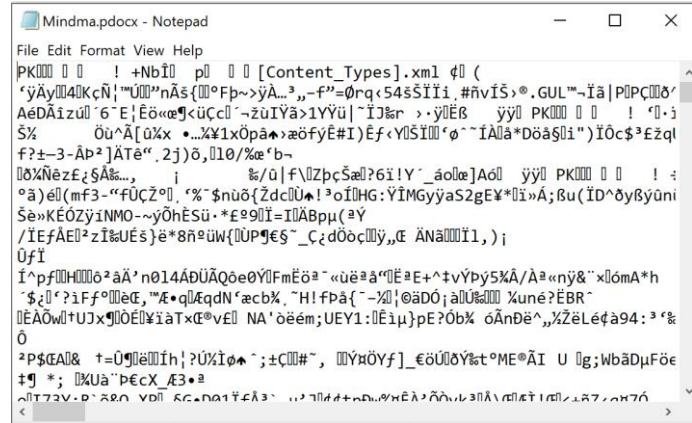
Mindma.pdocx - Notepad

File Edit Format View Help

PK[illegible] ! +NbÎ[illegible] p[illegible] [Content_Types].xml ¢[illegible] (
'ÿÄy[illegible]4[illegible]Kç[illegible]'"Ü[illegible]"nÃš{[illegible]°Fþ~>ÿÀ...³,,-f"=Ørq‹54šŠÏÏi¸#ñvÏŠ›®.GUL™-Ïä|P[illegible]PÇ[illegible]
AéDÃîzú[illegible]6¯Ë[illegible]Êö«œ¶<üÇc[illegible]¯žùIÝä>1YÝü|ˆÏJ&r ›·ÿ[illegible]Ëß ÿÿ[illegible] PK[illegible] ! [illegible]
Š½ Öù^Ã[û¾x •…½¥1xÖpâ↑»äöfýÊ#I)Êf‹YÖŠÏ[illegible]'ø^~ÏÀ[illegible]â*Döàş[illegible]i")ÏÖc$³£zq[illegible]
f?±—3-Âþ²]ÃTê"¸2j)õ,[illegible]10/%œ'b~
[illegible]0¼Ñèz£¿§Ãß…, ¡ &/û|f\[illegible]ZþçŠæ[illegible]?6ï!Y´_áo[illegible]e]Aó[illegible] ÿÿ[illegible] PK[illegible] !
°ã)é[(mf3-"fÛÇŽ°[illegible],'%¯$nùõ{Zdc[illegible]Ù↑!³oÏ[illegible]HG:ÝÏMGyÿaS2gE¥*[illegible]i»Á;ßu(ÏD^ðyßÿûni
Šè»KÉÓZÿïNMO-~ýÕhÈSü·*£º9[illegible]Ï=Ï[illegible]ÃBpµ(ªÝ
/ÏEfÅE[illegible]²zÎ¾UÉš}ë*8ñºüW{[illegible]ÙP¶€§ˆ_Ç¿dÖòç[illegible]ÿ„Œ ÄNã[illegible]Ï1,)¡
ÛfÏ
Î^pf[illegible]H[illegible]ô²àÄ'n014ÂÐÜÃQôeØÝ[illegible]FmËöª¯«ùëªâ"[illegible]ËªE+^±vÝÞý5%Â/Àª«nÿ&¨×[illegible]ómA*h
´$¿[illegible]'?ìFƒºŒ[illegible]eŒ,™Æ•q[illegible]ÆqdN'æcb%¸~H!fÞå{¯-¼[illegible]¦©äDÓ¡à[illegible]Ü%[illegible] ¼uné?ËBR^
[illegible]EÄÕw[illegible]†UJx¶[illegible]ÒÉ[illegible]¥ïàT×Œ®v£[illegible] NA'òëém;UEY1:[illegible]Ê¡µ}pE?Ób¾ óÃnÐë^,,½ŽëLé¢à94:³'&
Ô
²P$ŒA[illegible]& †=Û¶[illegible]ë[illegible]Íh¦²Ú¼Îø↑^;±Ç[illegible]#~, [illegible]Ý¤ÖYf]_€öÚ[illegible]ðÝ%t°ME®ÃI U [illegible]g;WbäDµFöe
‡¶ *; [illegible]%Uà`Þ€cX_Æ3•ª
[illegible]